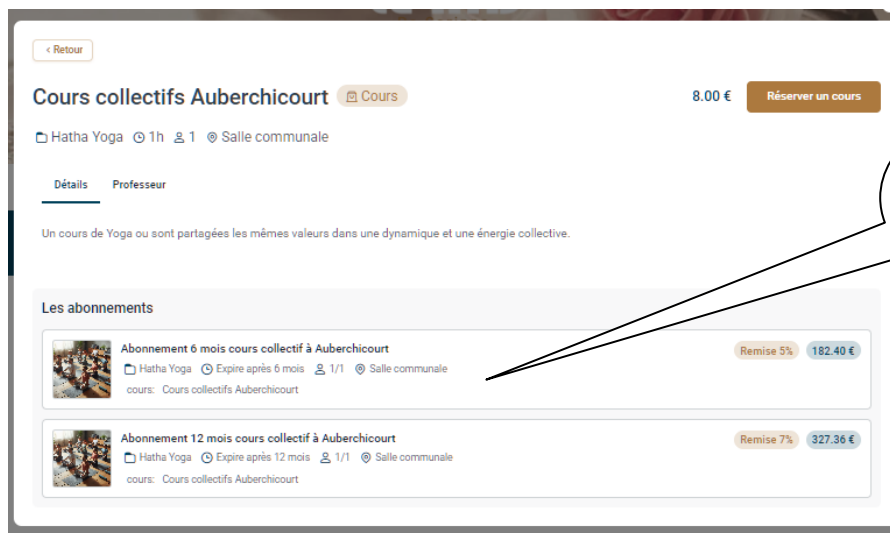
< Retour

Cours collectifs Auberchicourt Cours

8.00 € Réserver un cours

Hatha Yoga 1h 1 Salle communale

Détails Professeur

Un cours de Yoga ou sont partagées les mêmes valeurs dans une dynamique et une énergie collective.

Les abonnements

Abonnement 6 mois cours collectif à Auberchicourt
Hatha Yoga Expire après 6 mois 1/1 Salle communale
cours: Cours collectifs Auberchicourt
Remise 5% 182.40 €

Abonnement 12 mois cours collectif à Auberchicourt
Hatha Yoga Expire après 12 mois 1/1 Salle communale
cours: Cours collectifs Auberchicourt
Remise 7% 327.36 €